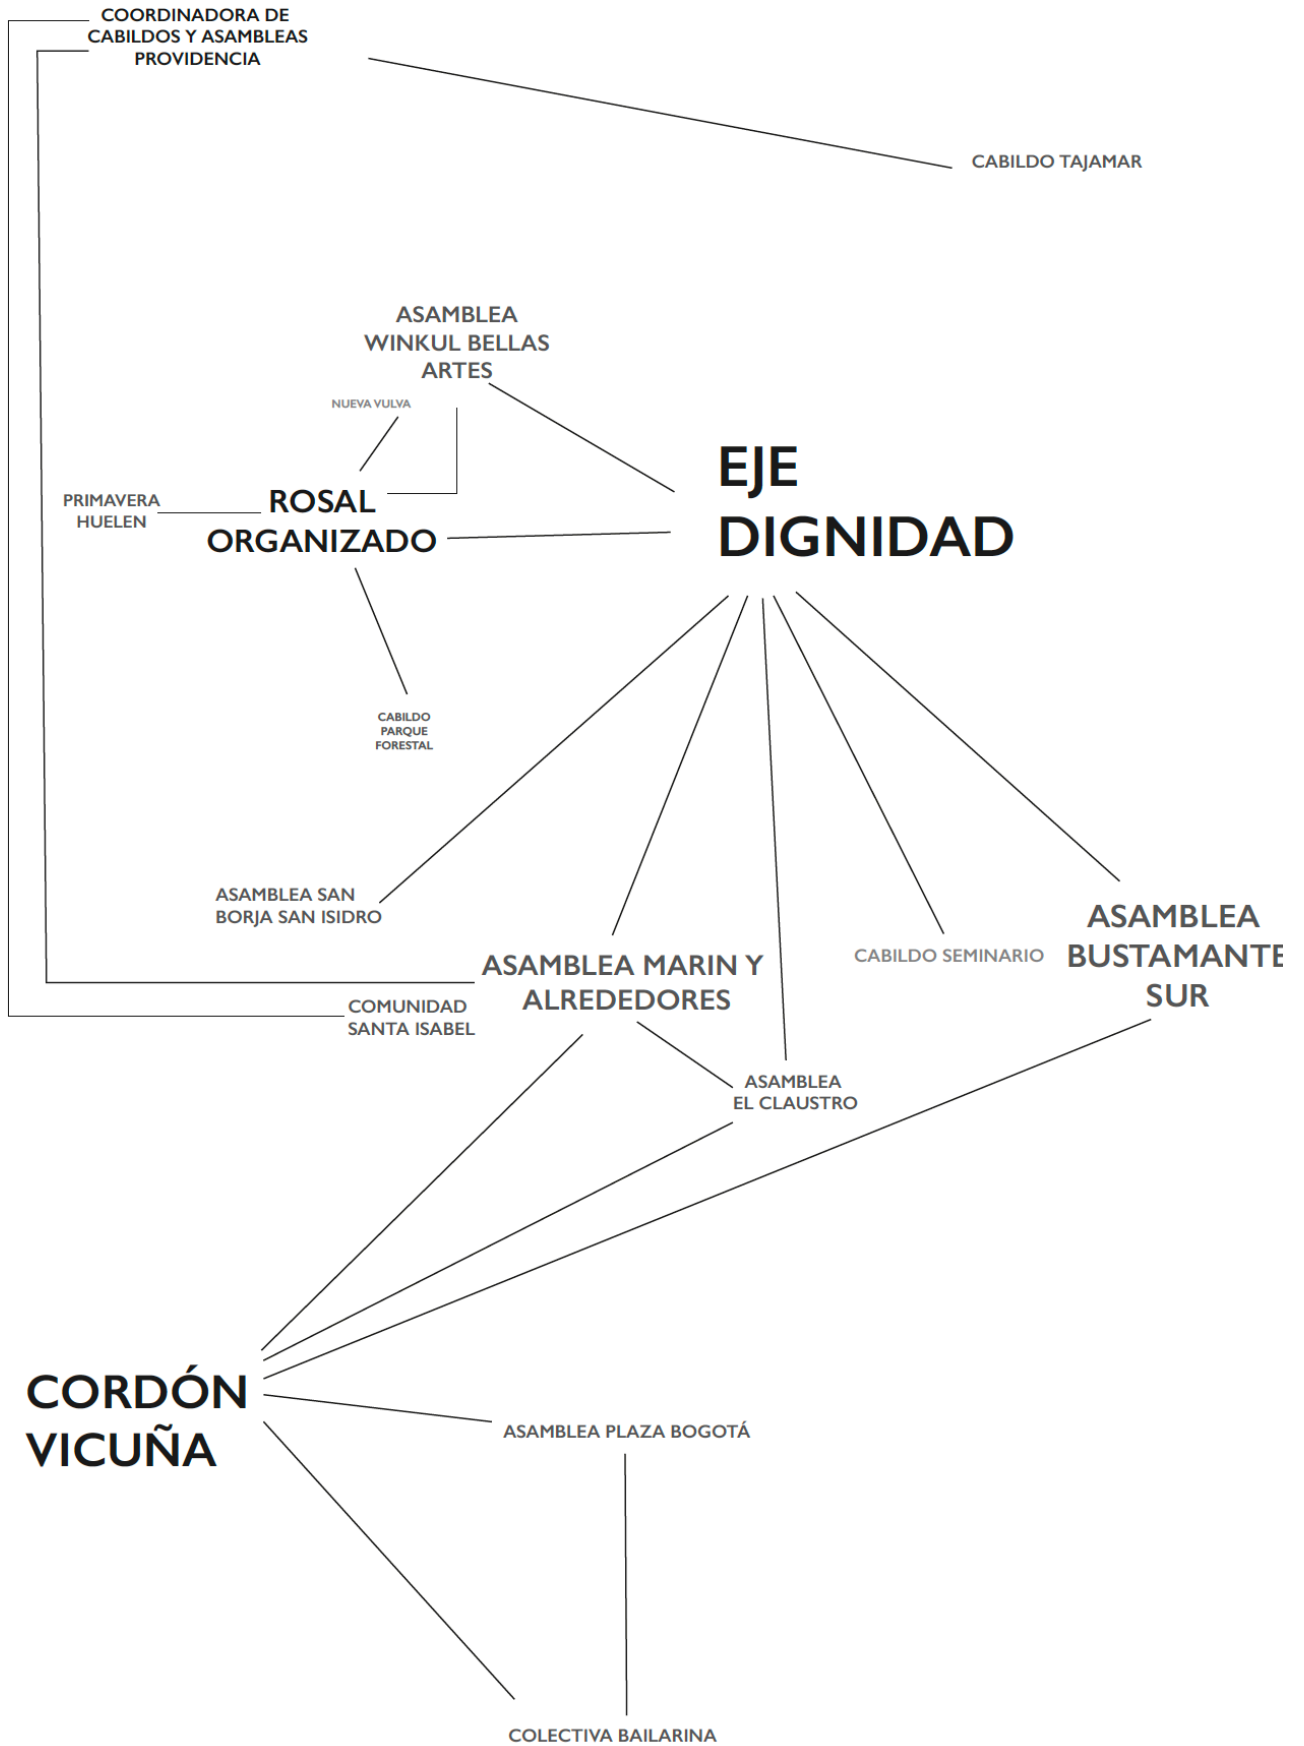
COORDINADORA DE CABILDOS Y ASAMBLEAS PROVIDENCIA

CABILDO TAJAMAR

ASAMBLEA WINKUL BELLAS ARTES

NUEVA VULVA

PRIMAVERA HUELEN

ROSAL ORGANIZADO

EJE DIGNIDAD

CABILDO PARQUE FORESTAL

ASAMBLEA SAN BORJA SAN ISIDRO

ASAMBLEA BUSTAMANTE SUR

CABILDO SEMINARIO

ASAMBLEA MARIN Y ALREDEDORES

COMUNIDAD SANTA ISABEL

ASAMBLEA EL CLAUSTRO

CORDÓN VICUÑA

ASAMBLEA PLAZA BOGOTÁ

COLECTIVA BAILARINA